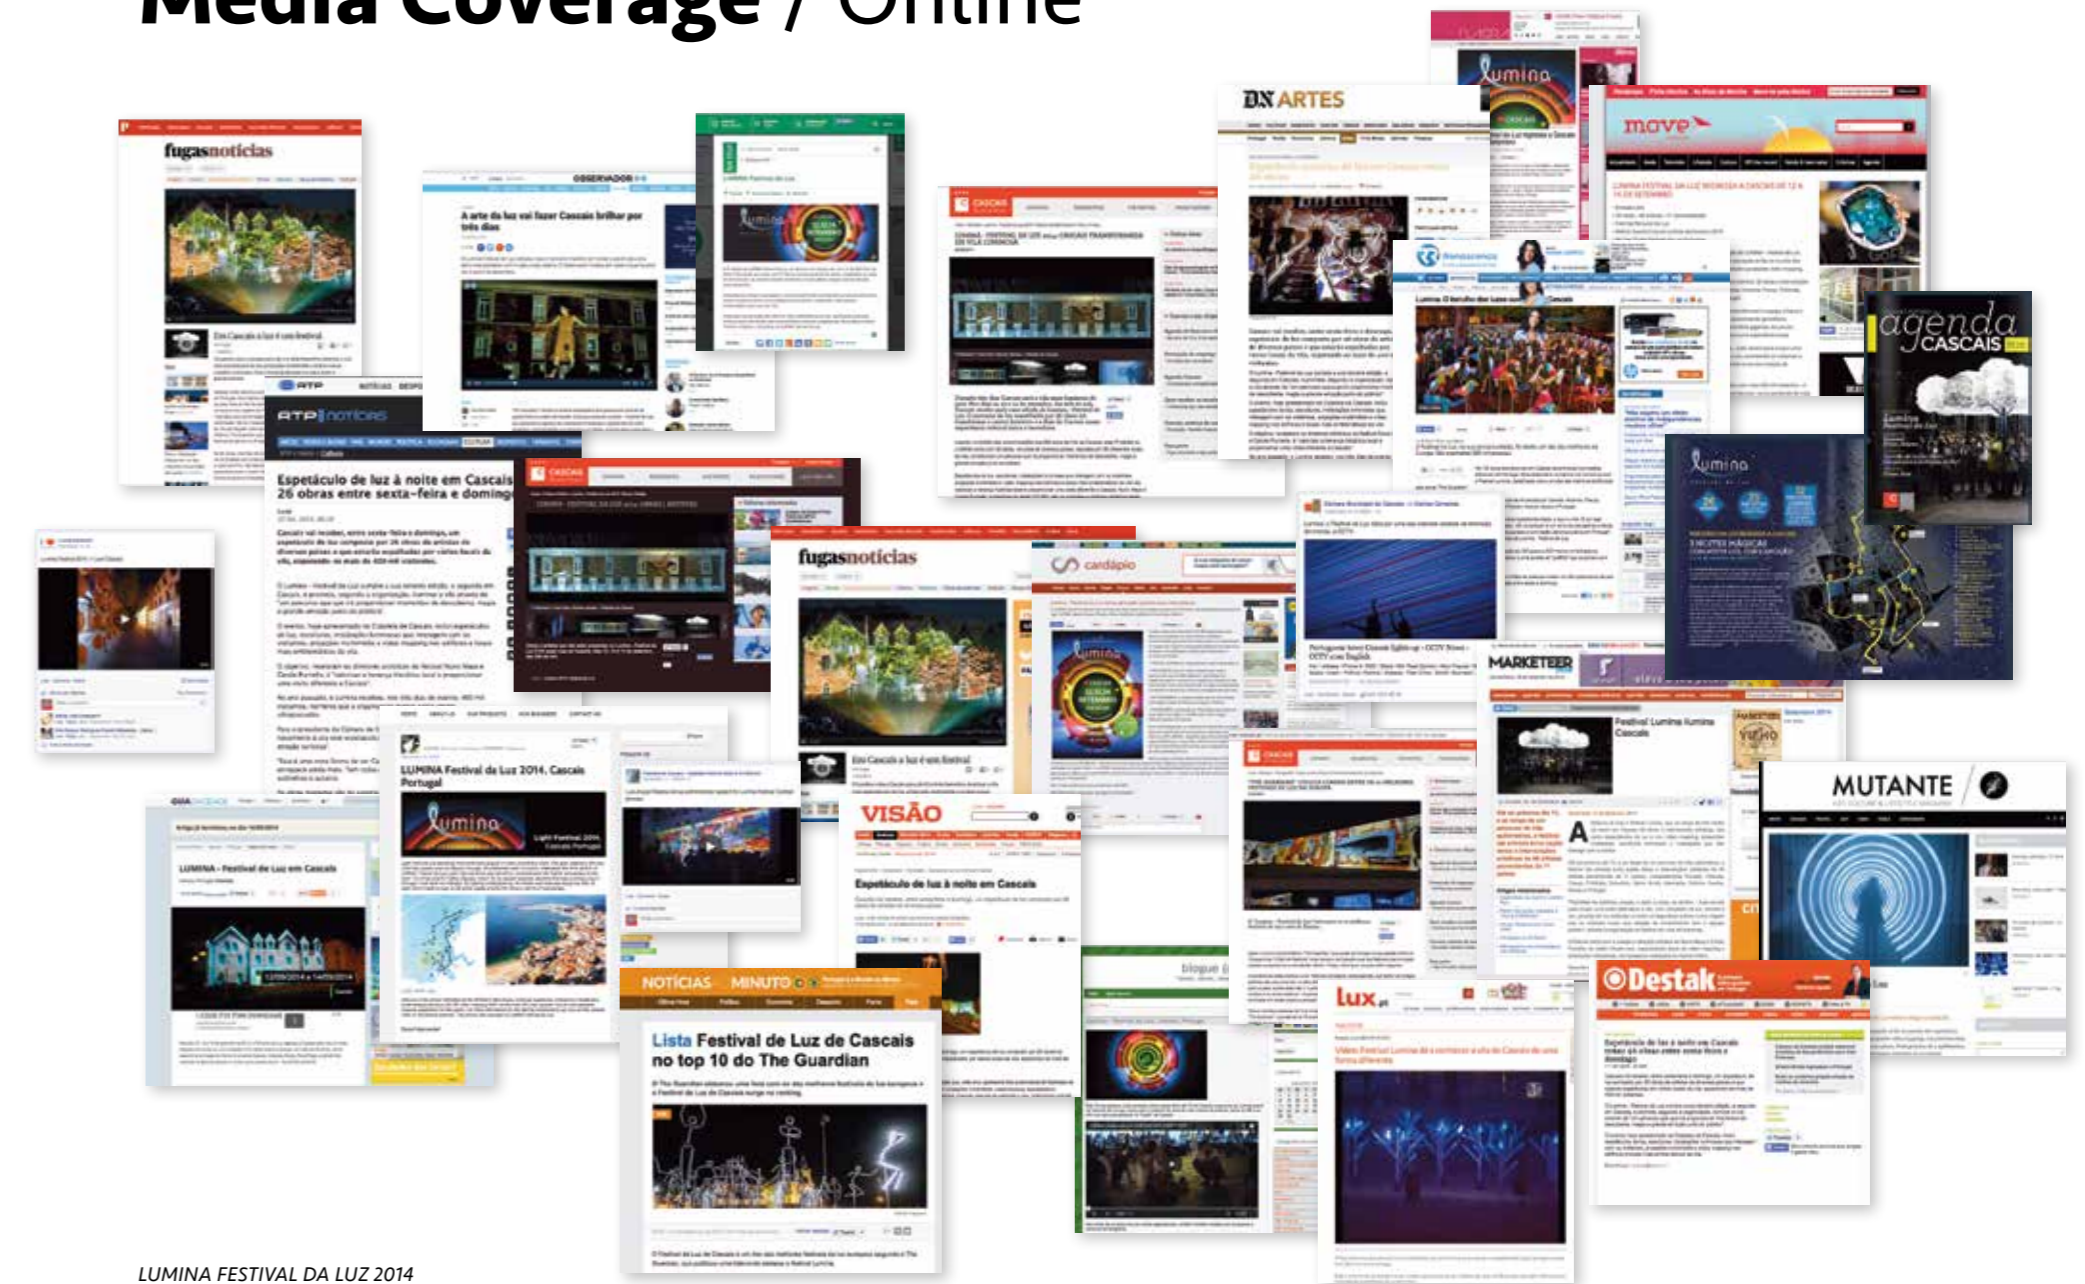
Media Coverage / Online

fugasnotícias

Em Cascais a luz é um festival

OBSERVADOR

A arte da luz vai fazer Cascais brilhar por três dias

Lumina Festival da Luz

DN ARTES

CASCAIS

move

Renascença

agenda CASCAIS

RTP notícias

Espetáculo de luz à noite em Cascais 26 obras entre sexta-feira e domingo

CASCAIS

fugasnotícias

Em Cascais a luz é um festival

cardápio

Lumina

MARKETEER

Festival Lumina ilumina Cascais

MUTANTE

LUMINA Festival da Luz 2014, Cascais Portugal

Lumina

LUMINA - Festival de Luz em Cascais

VISÃO

Espetáculo de luz à noite em Cascais

CASCAIS

NOTÍCIAS AO MINUTO

Lista Festival de Luz de Cascais no top 10 do The Guardian

lux.pt

Destak

LUMINA FESTIVAL DA LUZ 2014